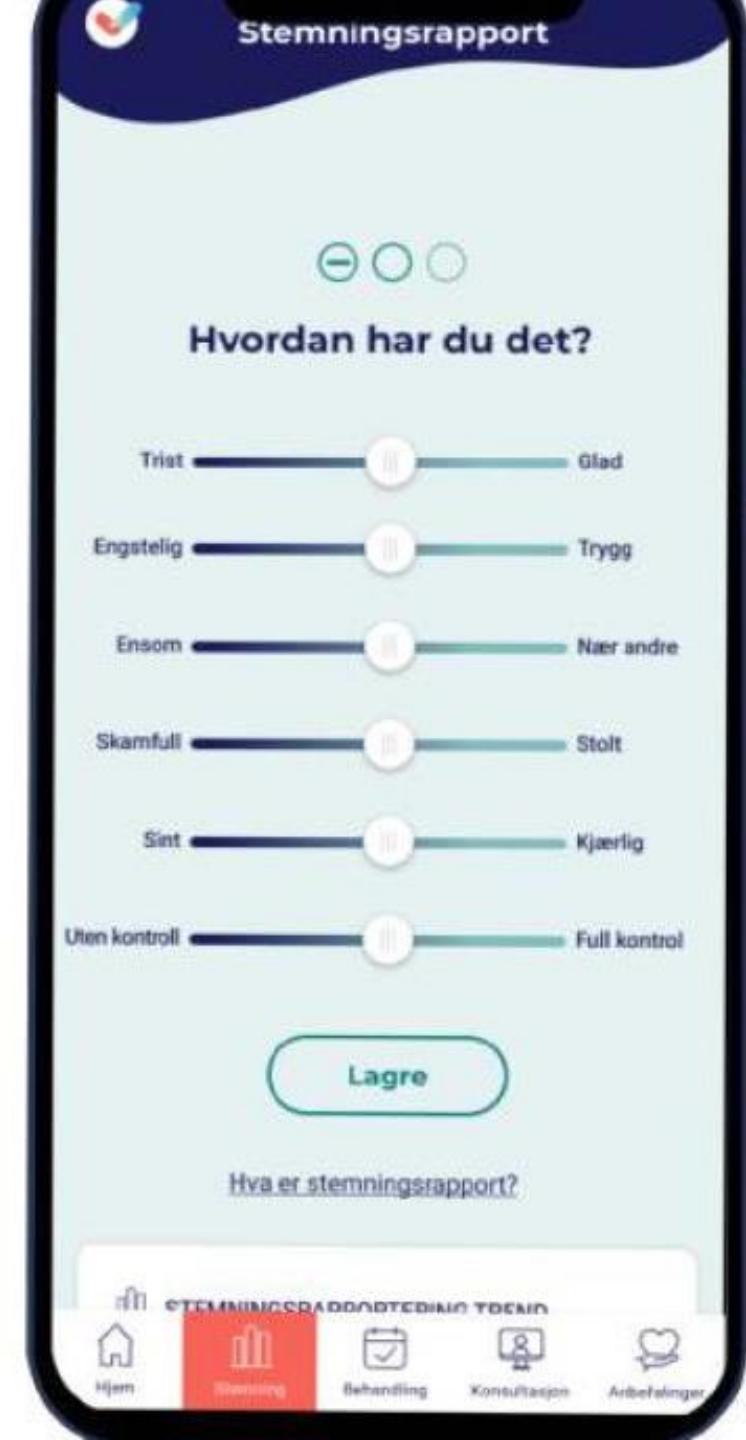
Stemningsrapport

Hvordan har du det?

Trist Glad

Engstelig Trygg

Ensom Nær andre

Skamfull Stolt

Sint Kjærlig

Uten kontroll Full kontrol

Lagre

Hva er stemningsrapport?

STEMNINGSRAPPORTERING TREND

Hjem Stemning Behandling Konsultasjon Anbefalinger